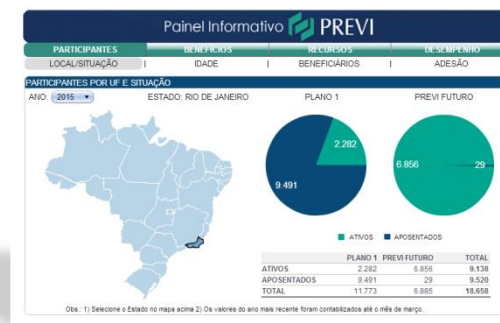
Painel Informativo PREVI

PARTICIPANTES | BENEFÍCIOS | RECURSOS | DESEMPENHO

LOCAL/SITUAÇÃO | IDADE | BENEFICIÁRIOS | ADESÃO

PARTICIPANTES POR UF E SITUAÇÃO

ANO: 2015

ESTADO: RIO DE JANEIRO

PLANO 1

PREVI FUTURO

2.282

9.491

6.856

29

ATIVOS APOSENTADOS

| | PLANO 1 | PREVI FUTURO | TOTAL |
|---|---|---|---|
| ATIVOS | 2.282 | 6.856 | 9.138 |
| APOSENTADOS | 9.491 | 29 | 9.520 |
| TOTAL | 11.773 | 6.885 | 18.658 |

Obs.: 1) Selecione o Estado no mapa acima 2) Os valores do ano mais recente foram contabilizados até o mês de março.